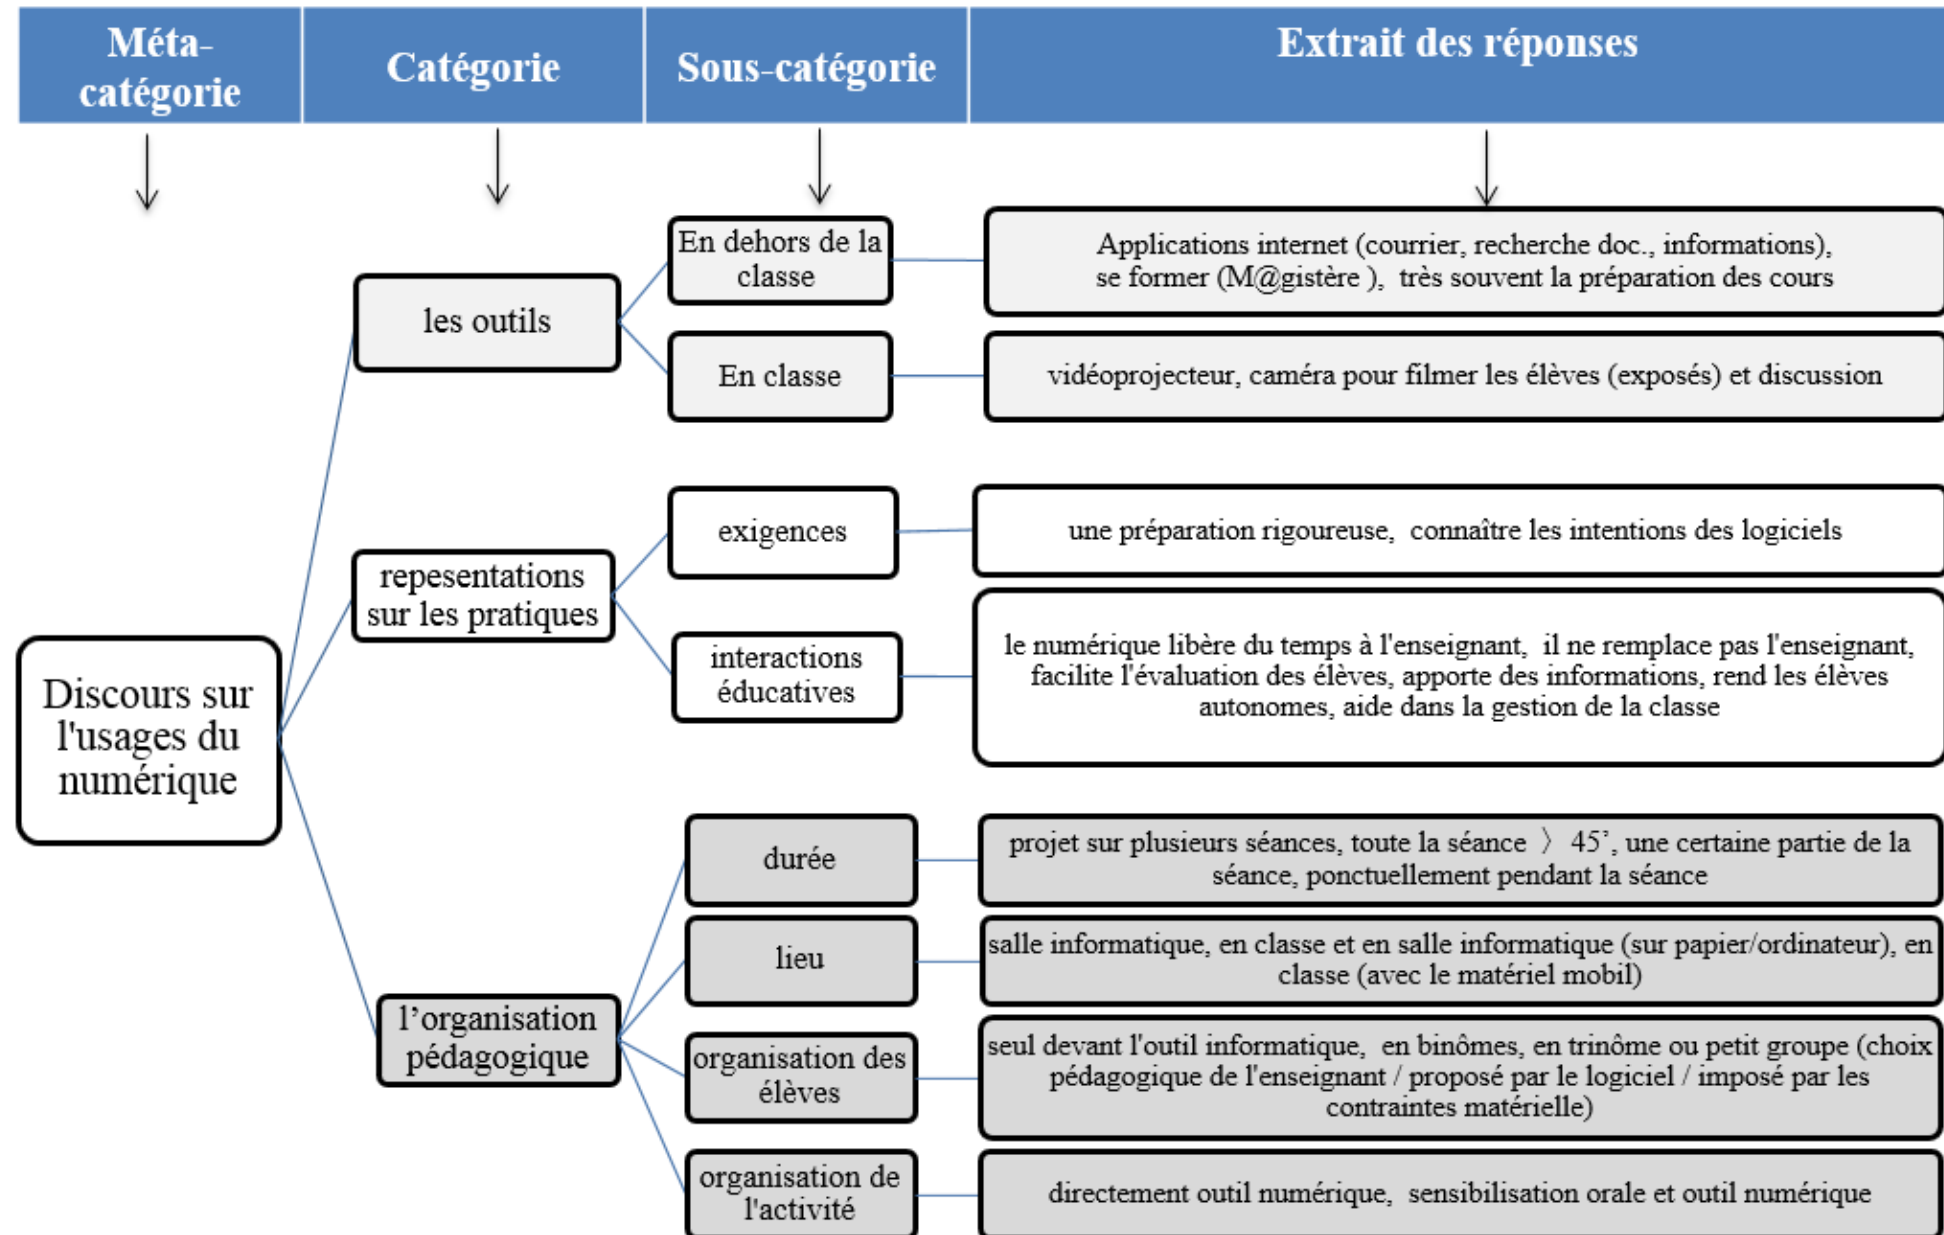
Méta-catégorie

Catégorie

Sous-catégorie

Extrait des réponses

Discours sur l'usages du numérique

les outils

En dehors de la classe

Applications internet (courrier, recherche doc., informations), se former (M@gistère ), très souvent la préparation des cours

En classe

vidéoprojecteur, caméra pour filmer les élèves (exposés) et discussion

repesentations sur les pratiques

exigences

une préparation rigoureuse, connaître les intentions des logiciels

interactions éducatives

le numérique libère du temps à l'enseignant, il ne remplace pas l'enseignant, facilite l'évaluation des élèves, apporte des informations, rend les élèves autonomes, aide dans la gestion de la classe

l'organisation pédagogique

durée

projet sur plusieurs séances, toute la séance 〉 45', une certaine partie de la séance, ponctuellement pendant la séance

lieu

salle informatique, en classe et en salle informatique (sur papier/ordinateur), en classe (avec le matériel mobil)

organisation des élèves

seul devant l'outil informatique, en binômes, en trinôme ou petit groupe (choix pédagogique de l'enseignant / proposé par le logiciel / imposé par les contraintes matérielle)

organisation de l'activité

directement outil numérique, sensibilisation orale et outil numérique